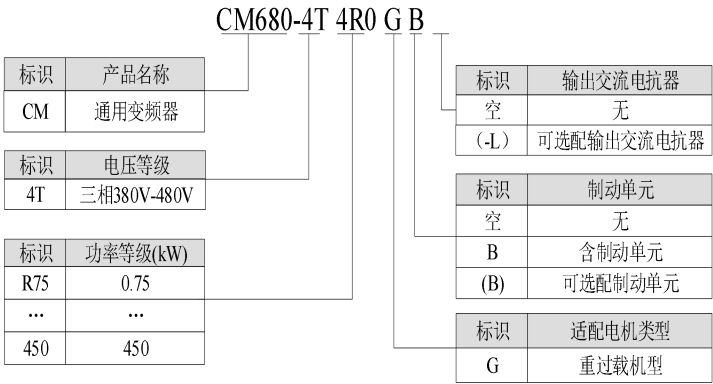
CM680-4T 4R0 G B _

| 标识 | 产品名称 |
|---|---|
| CM | 通用变频器 |

| 标识 | 电压等级 |
|---|---|
| 4T | 三相380V-480V |

| 标识 | 功率等级(kW) |
|---|---|
| R75 | 0.75 |
| ... | ... |
| 450 | 450 |

| 标识 | 输出交流电抗器 |
|---|---|
| 空 | 无 |
| (-L) | 可选配输出交流电抗器 |

| 标识 | 制动单元 |
|---|---|
| 空 | 无 |
| B | 含制动单元 |
| (B) | 可选配制动单元 |

| 标识 | 适配电机类型 |
|---|---|
| G | 重过载机型 |